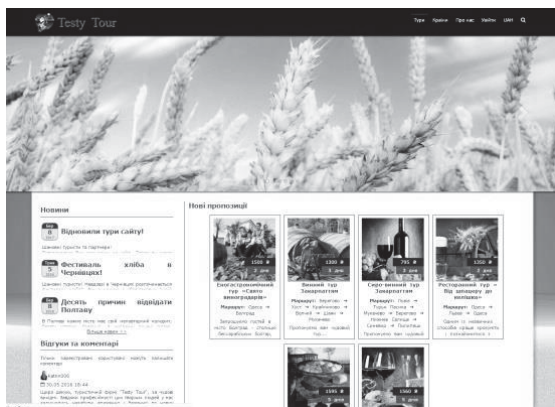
Testy Tour

Тури Країни Про нас Увійти Шеф

Новини

Відновили тури сайту!

Фестиваль хліба в Черкащині!

Десять причин відвідати Полтаву

Більше новин >>

Відгуки та коментарі

Нові пропозиції

1500 ₴

Енотастрономічний тур «Свято винограду»

1300 ₴

Винний тур Закарпаттям

795 ₴

Сиро-винний тур Закарпаттям

1250 ₴

Ресторанний тур – Від шпацеру до вишків

1595 ₴

1560 ₴